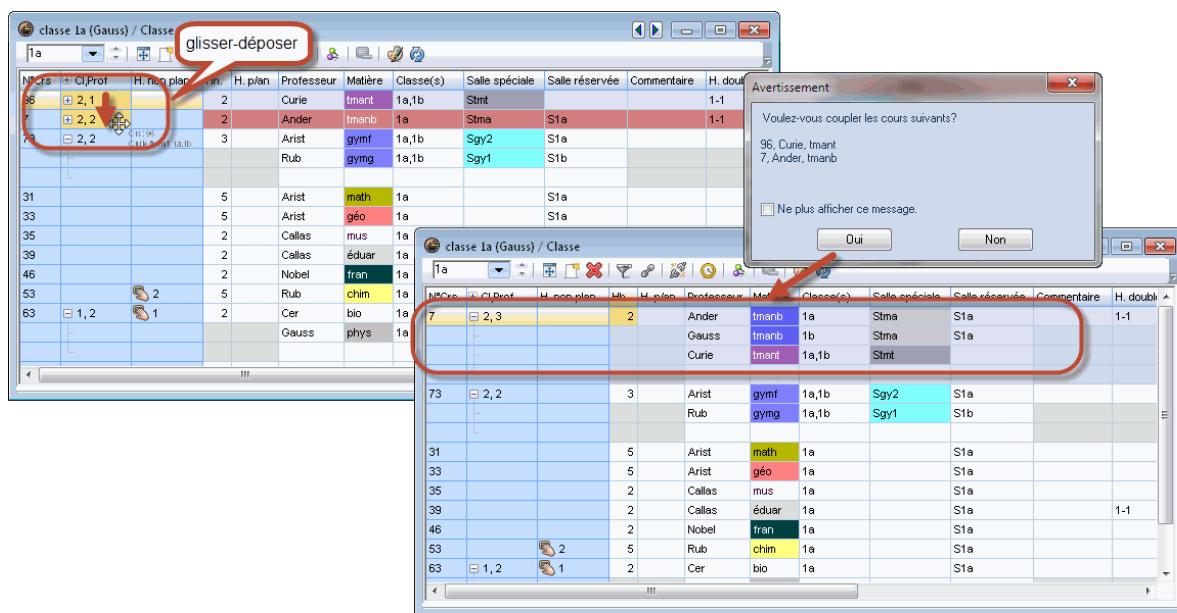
classe 1a (Gauss) / Classe

glisser-déposer

1a

| N°Crs | Cl,Prof | H. non plan | Hh. | H. p/an | Professeur | Matière | Classe(s) | Salle spéciale | Salle réservée | Commentaire | H. doub |
|---|---|---|---|---|---|---|---|---|---|---|---|
| 96 | 2, 1 | | 2 | | Curie | tmant | 1a,1b | Stmt | | | 1-1 |
| 7 | 2, 2 | | 2 | | Ander | tmanb | 1a | Stma | S1a | | 1-1 |
| 73 | 2, 2 | | 3 | | Arist | gymf | 1a,1b | Sgy2 | S1a | | |
| | | | | | Rub | gymg | 1a,1b | Sgy1 | S1b | | |
| 31 | | | 5 | | Arist | math | 1a | | S1a | | |
| 33 | | | 5 | | Arist | géo | 1a | | S1a | | |
| 35 | | | 2 | | Callas | mus | 1a | | | | |
| 39 | | | 2 | | Callas | éduar | 1a | | | | |
| 46 | | | 2 | | Nobel | fran | 1a | | | | |
| 53 | | 2 | 5 | | Rub | chim | 1a | | | | |
| 63 | 1, 2 | 1 | 2 | | Cer | bio | 1a | | | | |
| | | | | | Gauss | phys | 1a | | | | |

Avertissement

Voulez-vous coupler les cours suivants?

96, Curie, tmant
7, Ander, tmanb

Ne plus afficher ce message.

Oui

Non

classe 1a (Gauss) / Classe

1a

| N°Crs | Cl,Prof | H. non plan | Hh | H. p/an | Professeur | Matière | Classe(s) | Salle spéciale | Salle réservée | Commentaire | H. double |
|---|---|---|---|---|---|---|---|---|---|---|---|
| 7 | 2, 3 | | 2 | | Ander | tmanb | 1a | Stma | S1a | | 1-1 |
| | | | | | Gauss | tmanb | 1b | Stma | S1a | | |
| | | | | | Curie | tmant | 1a,1b | Stmt | | | |
| 73 | 2, 2 | | 3 | | Arist | gymf | 1a,1b | Sgy2 | S1a | | |
| | | | | | Rub | gymg | 1a,1b | Sgy1 | S1b | | |
| 31 | | | 5 | | Arist | math | 1a | | S1a | | |
| 33 | | | 5 | | Arist | géo | 1a | | S1a | | |
| 35 | | | 2 | | Callas | mus | 1a | | S1a | | |
| 39 | | | 2 | | Callas | éduar | 1a | | S1a | | 1-1 |
| 46 | | | 2 | | Nobel | fran | 1a | | S1a | | |
| 53 | | 2 | 5 | | Rub | chim | 1a | | S1a | | |
| 63 | 1, 2 | 1 | 2 | | Cer | bio | 1a | | S1a | | |